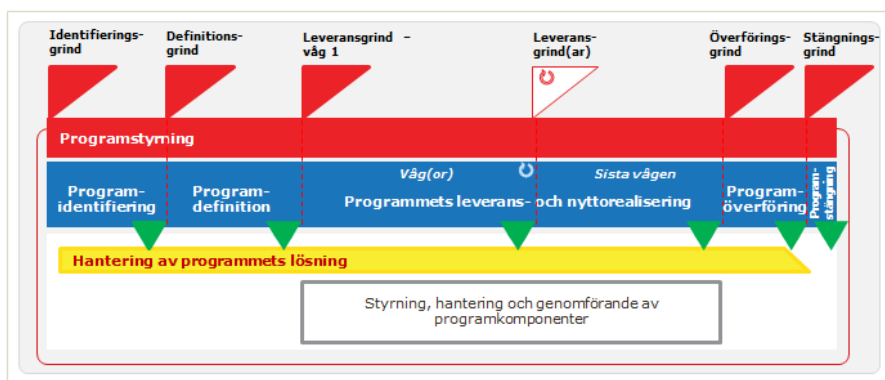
Identifieringsgrind

Definitionsgrind

Leveransgrind – våg 1

Leveransgrind(ar)

Överföringsgrind

Stängningsgrind

Programstyrning

Program-identifiering

Program-definition

Våg(or)

Sista vågen

Programmets leverans- och nyttorealisering

Program-överföring

Program-stängning

Hantering av programmets lösning

Styrning, hantering och genomförande av programkomponenter